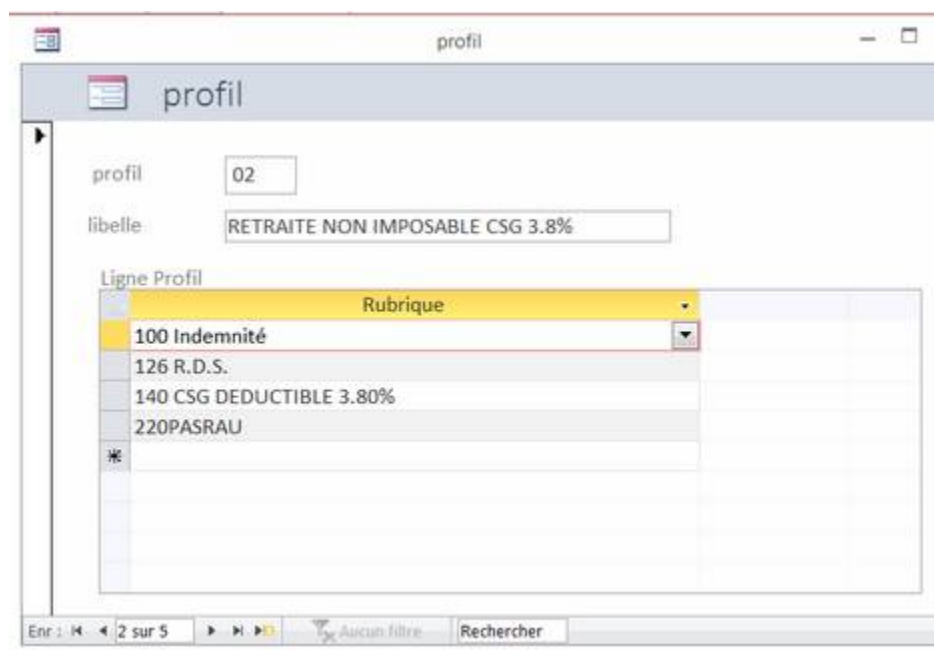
profil

profil

profil 02

libelle RETRAITE NON IMPOSABLE CSG 3.8%

Ligne Profil

| Rubrique |
|---|
| 100 Indemnité |
| 126 R.D.S. |
| 140 CSG DEDUCTIBLE 3.80% |
| 220PASRAU |

Enr : 2 sur 5 Aucun filtre Rechercher